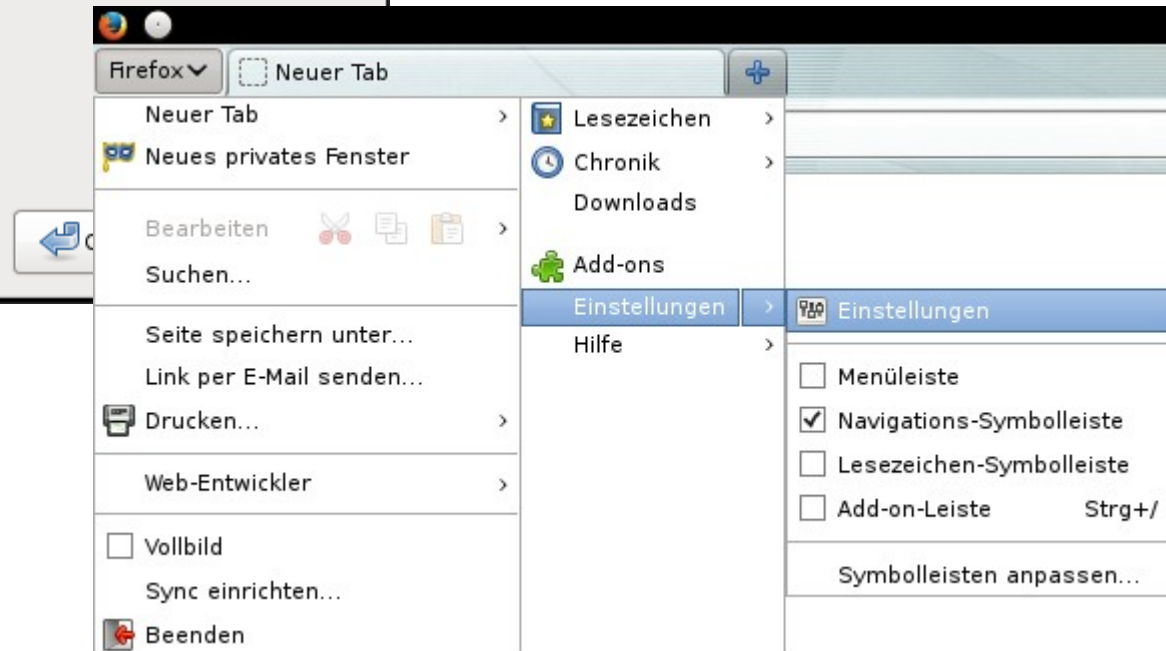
Firefox
Neuer Tab

Neuer Tab
Neues privates Fenster

Bearbeiten
Suchen...

Seite speichern unter...
Link per E-Mail senden...
Drucken...

Web-Entwickler

Vollbild
Sync einrichten...
Beenden

Lesezeichen
Chronik
Downloads

Add-ons
Einstellungen
Hilfe

Einstellungen

Menüleiste
Navigations-Symbolleiste
Lesezeichen-Symbolleiste
Add-on-Leiste Strg+/

Symbolleisten anpassen...